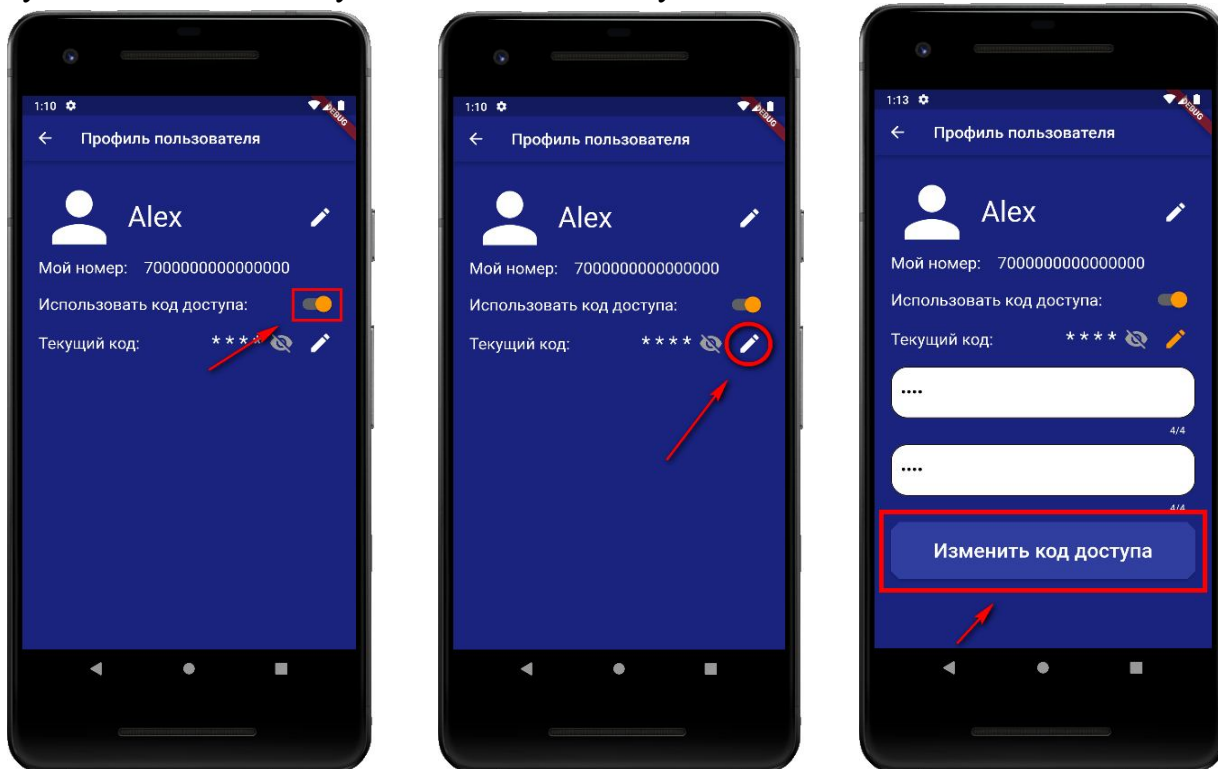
1:10
DEBUG
Профиль пользователя
Alex
Мой номер: 7000000000000000
Использовать код доступа:
Текущий код: ****

1:10
DEBUG
Профиль пользователя
Alex
Мой номер: 7000000000000000
Использовать код доступа:
Текущий код: ****

1:13
DEBUG
Профиль пользователя
Alex
Мой номер: 7000000000000000
Использовать код доступа:
Текущий код: ****
••••
4/4
••••
4/4
Изменить код доступа